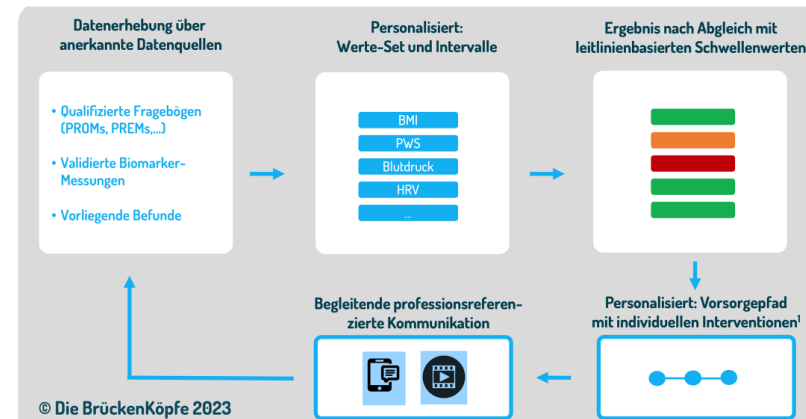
Datenerhebung über anerkannte Datenquellen

• Qualifizierte Fragebögen (PROMs, PREMs,...)

• Validierte Biomarker-Messungen

• Vorliegende Befunde

Personalisiert: Werte-Set und Intervalle

BMI

PWS

Blutdruck

HRV

...

Ergebnis nach Abgleich mit leitlinienbasierten Schwellenwerten

Personalisiert: Vorsorgepfad mit individuellen Interventionen¹

Begleitende professionsreferenzierte Kommunikation

© Die BrückenKöpfe 2023